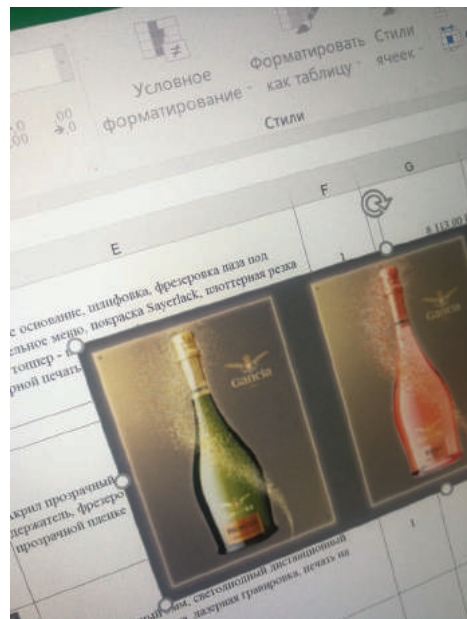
Условное форматирование
Форматировать как таблицу
Стили ячеек
Стили
,0 ,00
,00 →,0
E
F
G
е основание, шлифовка, фрезеровка паза под
льное меню, покраска Sayerlack, плоттерная резка
топпер - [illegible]
рной печать
1
8 112,00
Gancia
Gancia
Gancia
акрил прозрачный
держатель, фрезер
прозрачной пленке
1
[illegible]ым, светодиодный дистанционный
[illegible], лазерная гравировка, печать на